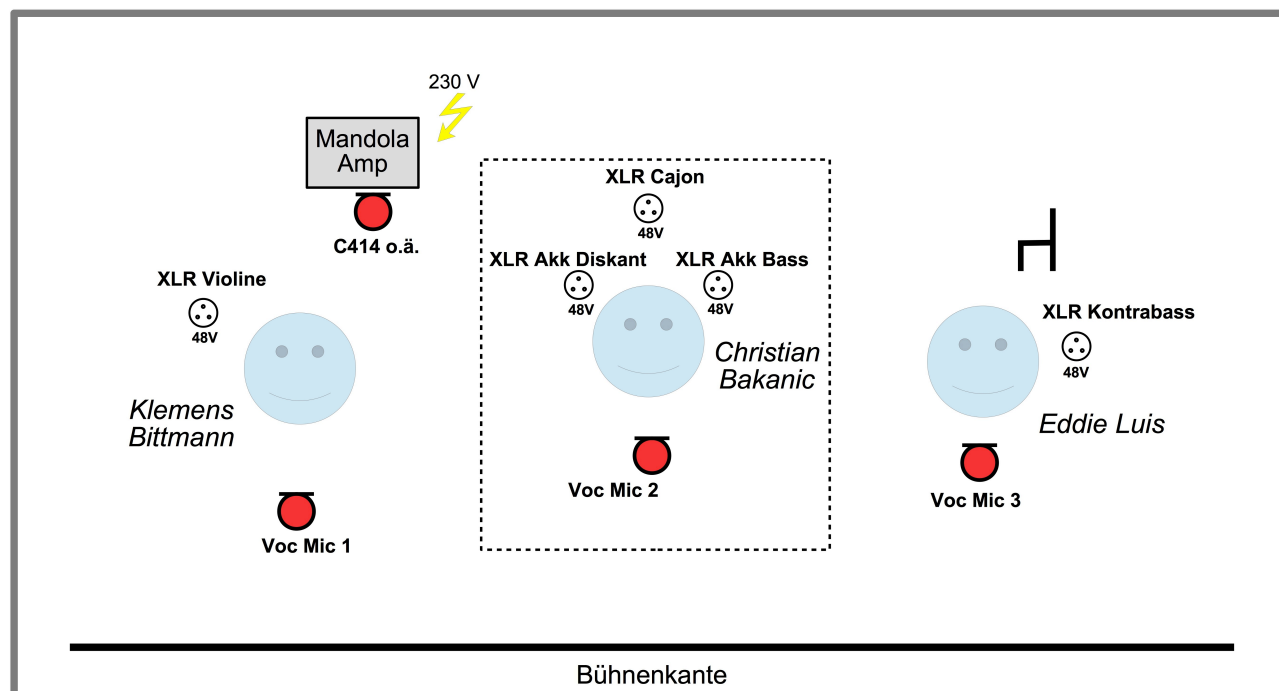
230 V

Mandola Amp

C414 o.ä.

XLR Cajon
48V

XLR Akk Diskant
48V

XLR Akk Bass
48V

XLR Violine
48V

Christian Bakanic

Klemens Bittmann

XLR Kontrabass
48V

Eddie Luis

Voc Mic 2

Voc Mic 3

Voc Mic 1

Bühnenkante